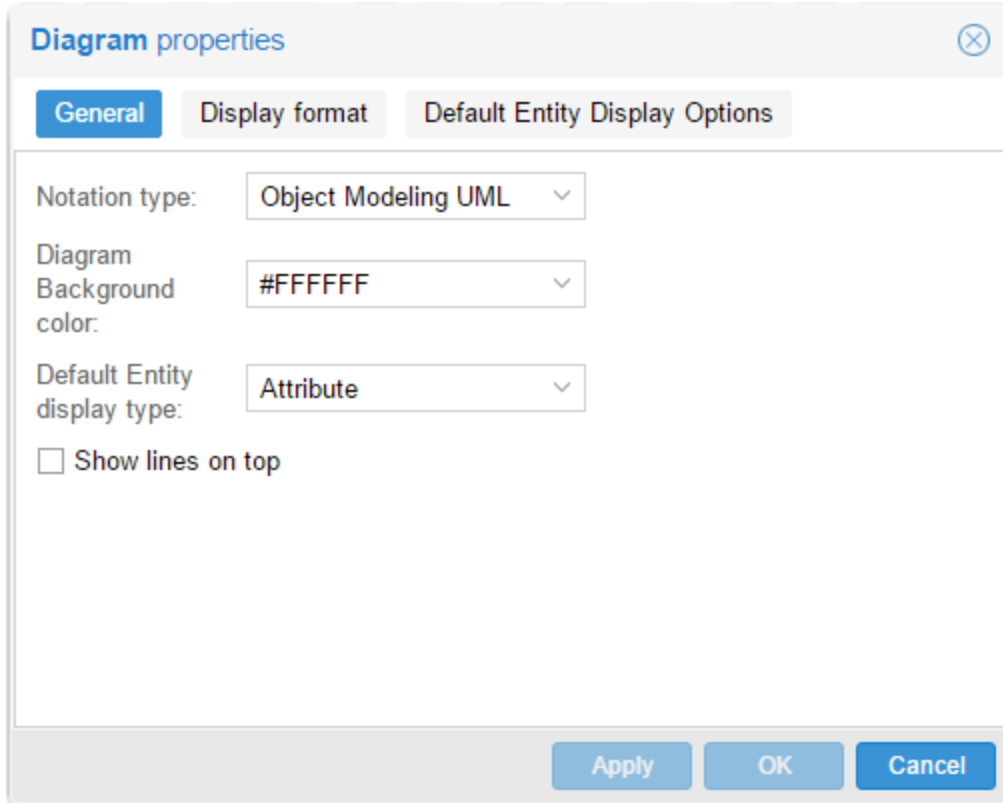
Diagram properties

General | Display format | Default Entity Display Options

Notation type: Object Modeling UML

Diagram Background color: #FFFFFF

Default Entity display type: Attribute

Show lines on top

Apply | OK | Cancel